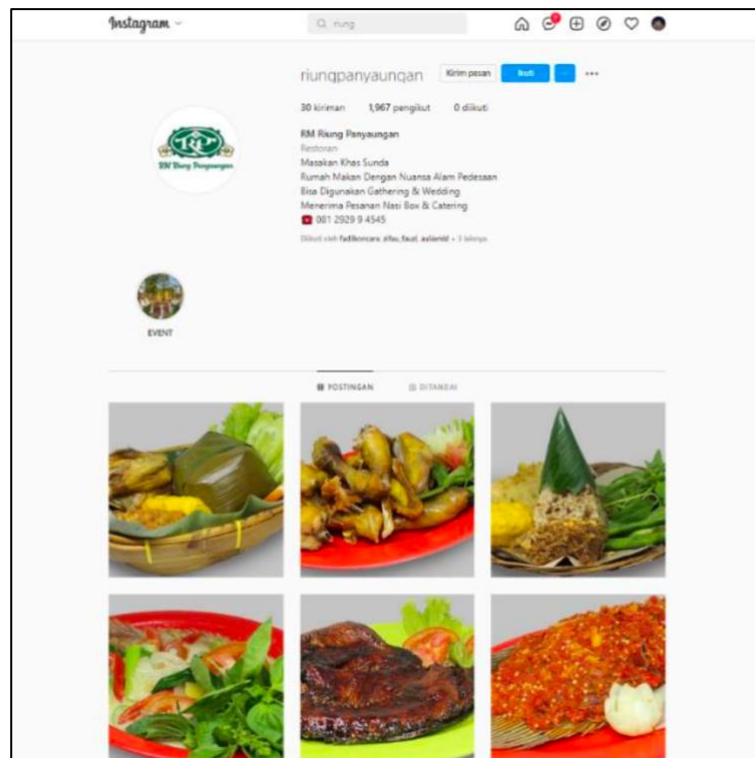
Instagram

riung

riungpanyaungan Kirim pesan Ikuti

30 kiriman 1,967 pengikut 0 diikuti

RM Riung Panyaungan
Restoran
Masakan Khas Sunda
Rumah Makan Dengan Nuansa Alam Pedesaan
Bisa Digunakan Gathering & Wedding
Menerima Pesanan Nasi Box & Catering
081 2929 9 4545

Diikuti oleh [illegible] + 3 lainnya

RP
RM Riung Panyaungan

EVENT

POSTINGAN DITANDAI